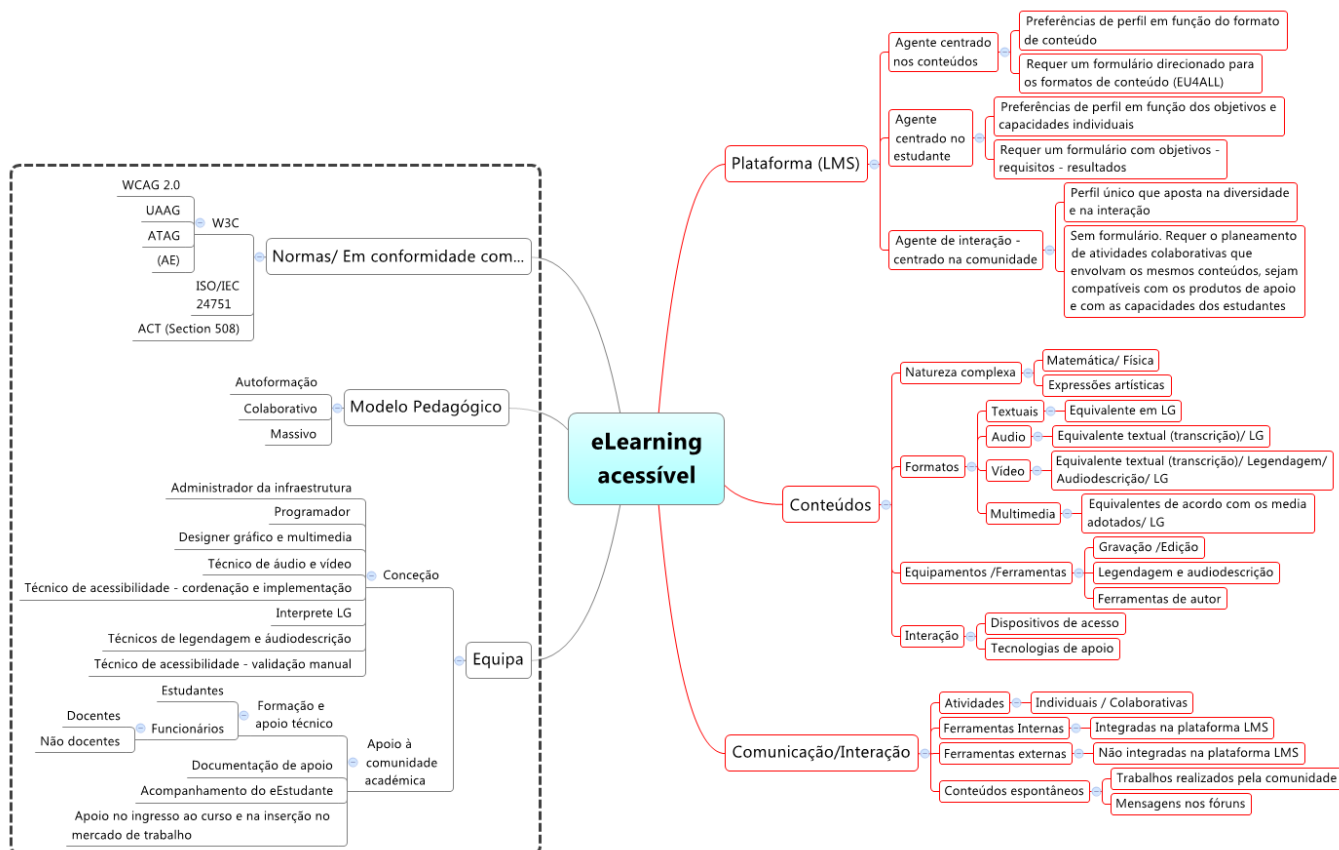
eLearning acessível

Normas/ Em conformidade com...
W3C
WCAG 2.0
UAAG
ATAG
(AE)
ISO/IEC 24751
ACT (Section 508)

Modelo Pedagógico
Autoformação
Colaborativo
Massivo

Equipa
Conceção
Administrador da infraestrutura
Programador
Designer gráfico e multimedia
Técnico de áudio e vídeo
Técnico de acessibilidade - cordenação e implementação
Interprete LG
Técnicos de legendagem e áudiodescrição
Técnico de acessibilidade - validação manual
Apoio à comunidade académica
Formação e apoio técnico
Estudantes
Funcionários
Docentes
Não docentes
Documentação de apoio
Acompanhamento do eEstudante
Apoio no ingresso ao curso e na inserção no mercado de trabalho

Plataforma (LMS)
Agente centrado nos conteúdos
Preferências de perfil em função do formato de conteúdo
Requer um formulário direcionado para os formatos de conteúdo (EU4ALL)
Agente centrado no estudante
Preferências de perfil em função dos objetivos e capacidades individuais
Requer um formulário com objetivos - requisitos - resultados
Agente de interação - centrado na comunidade
Perfil único que aposta na diversidade e na interação
Sem formulário. Requer o planeamento de atividades colaborativas que envolvam os mesmos conteúdos, sejam compatíveis com os produtos de apoio e com as capacidades dos estudantes

Conteúdos
Natureza complexa
Matemática/ Física
Expressões artísticas
Formatos
Textuais
Equivalente em LG
Audio
Equivalente textual (transcrição)/ LG
Vídeo
Equivalente textual (transcrição)/ Legendagem/ Audiodescrição/ LG
Multimedia
Equivalentes de acordo com os media adotados/ LG
Equipamentos /Ferramentas
Gravação /Edição
Legendagem e audiodescrição
Ferramentas de autor
Interação
Dispositivos de acesso
Tecnologias de apoio

Comunicação/Interação
Atividades
Individuais / Colaborativas
Ferramentas Internas
Integradas na plataforma LMS
Ferramentas externas
Não integradas na plataforma LMS
Conteúdos espontâneos
Trabalhos realizados pela comunidade
Mensagens nos fóruns